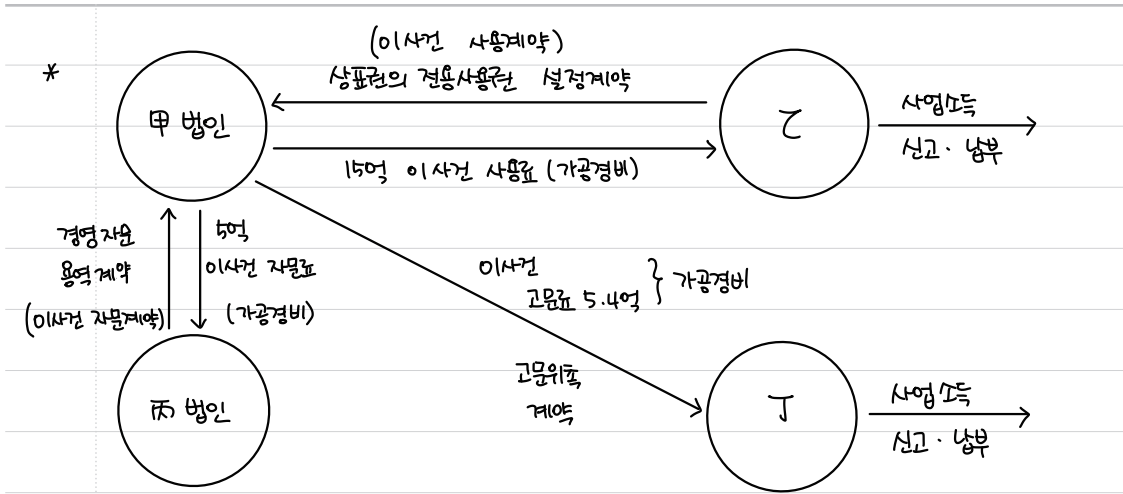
*

(이사건 사용계약)
상표권의 전용사용권 설정계약

甲 법인

乙

사업소득
신고 · 납부

15억 이사건 사용료 (가공경비)

경영자문
용역계약
(이사건 자문계약)

5억
이사건 자문료
(가공경비)

이사건
고문료 5.4억 } 가공경비

丙 법인

고문위촉
계약

丁

사업소득
신고 · 납부